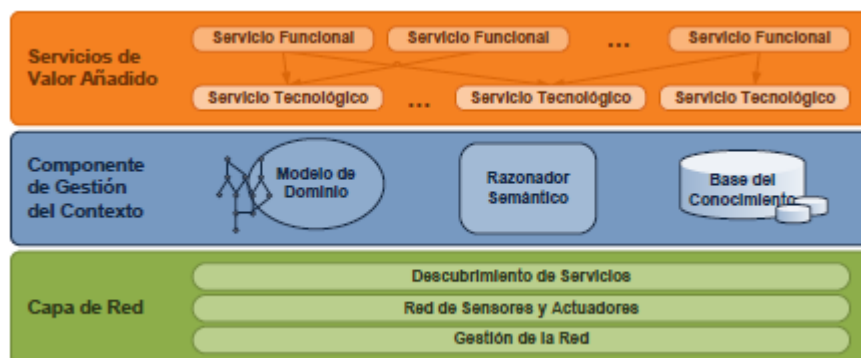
Servicios de Valor Añadido

Servicio Funcional
Servicio Funcional
...
Servicio Funcional

Servicio Tecnológico
...
Servicio Tecnológico
Servicio Tecnológico

Componente de Gestión del Contexto

Modelo de Dominio

Razonador Semántico

Base del Conocimiento

Capa de Red

Descubrimiento de Servicios
Red de Sensores y Actuadores
Gestión de la Red